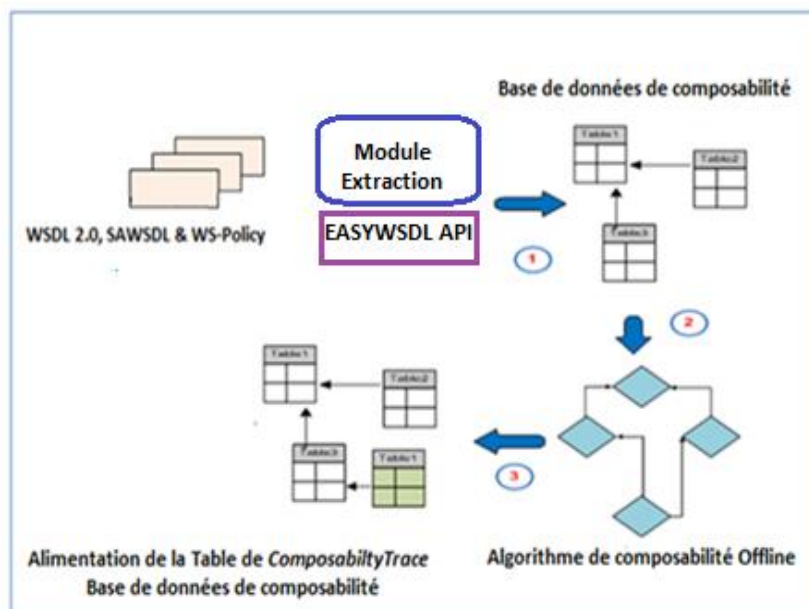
Base de données de composabilité

Module Extraction

EASYWSDL API

WSDL 2.0, SAWSDL & WS-Policy

Table1

Table2

Table3

1

2

Table1

Table2

Table3

Table1

3

Alimentation de la Table de *ComposabiltyTrace*
Base de données de composabilité

Algorithme de composabilité Offline